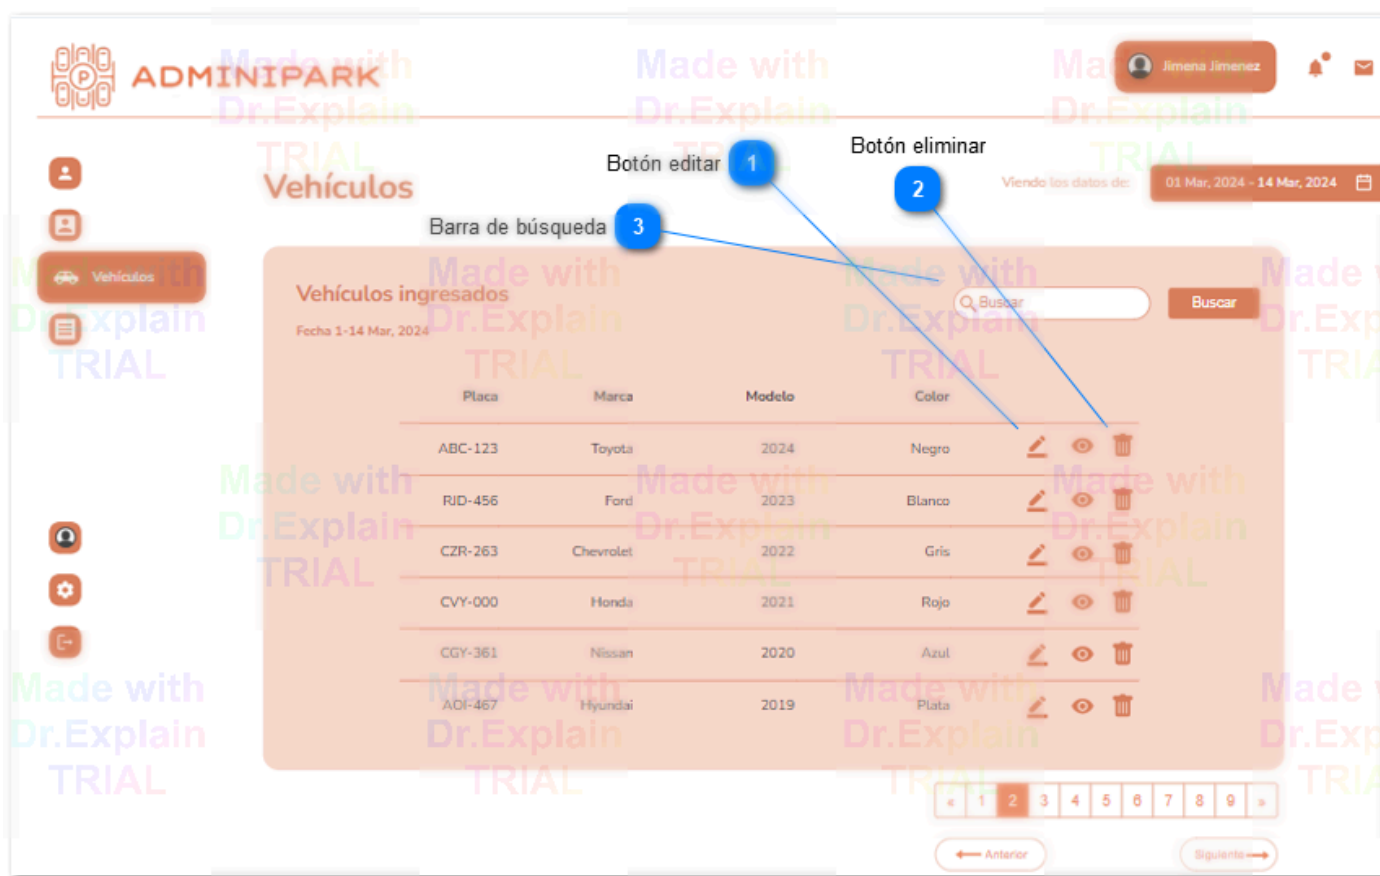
ADMINIPARK

Jimena Jimenez

Botón eliminar

Botón editar 1

2

Vehículos

Viendo los datos de: 01 Mar, 2024 - 14 Mar, 2024

Barra de búsqueda 3

Vehículos

Vehículos ingresados

Fecha 1-14 Mar, 2024

Buscar

Buscar

| Placa | Marca | Modelo | Color |
|---|---|---|---|
| ABC-123 | Toyota | 2024 | Negro |
| RJD-456 | Ford | 2023 | Blanco |
| CZR-263 | Chevrolet | 2022 | Gris |
| CVY-000 | Honda | 2021 | Rojo |
| CGY-361 | Nissan | 2020 | Azul |
| AOI-467 | Hyundai | 2019 | Plata |

« 1 2 3 4 5 6 7 8 9 »

Anterior

Siguiente

Made with Dr.Explain TRIAL